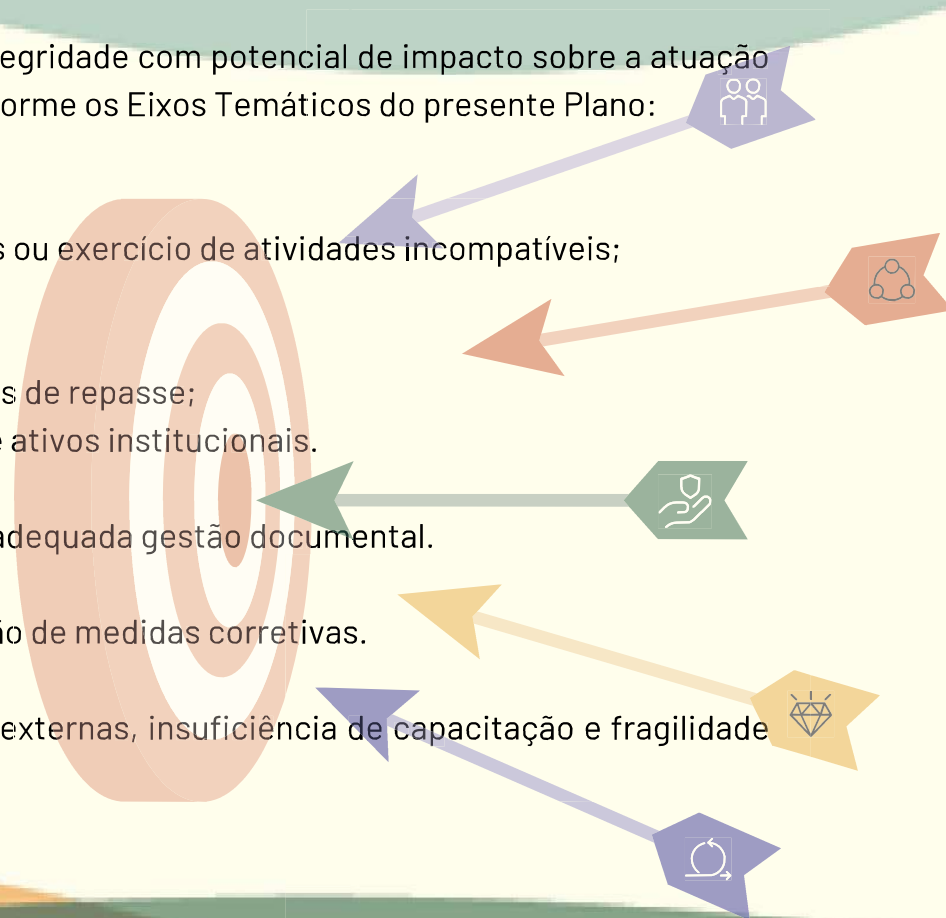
egridade com potencial de impacto sobre a atuação
orme os Eixos Temáticos do presente Plano:

s ou exercício de atividades incompatíveis;

s de repasse;
e ativos institucionais.

adequada gestão documental.

ão de medidas corretivas.

externas, insuficiência de capacitação e fragilidade